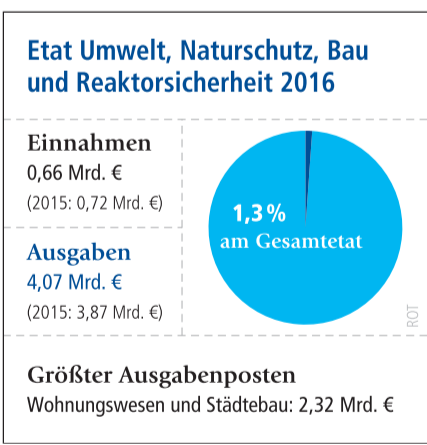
Etat Umwelt, Naturschutz, Bau und Reaktorsicherheit 2016

Einnahmen
0,66 Mrd. €
(2015: 0,72 Mrd. €)

Ausgaben
4,07 Mrd. €
(2015: 3,87 Mrd. €)

1,3 %
am Gesamtetat

ROT

Größter Ausgabenposten
Wohnungswesen und Städtebau: 2,32 Mrd. €